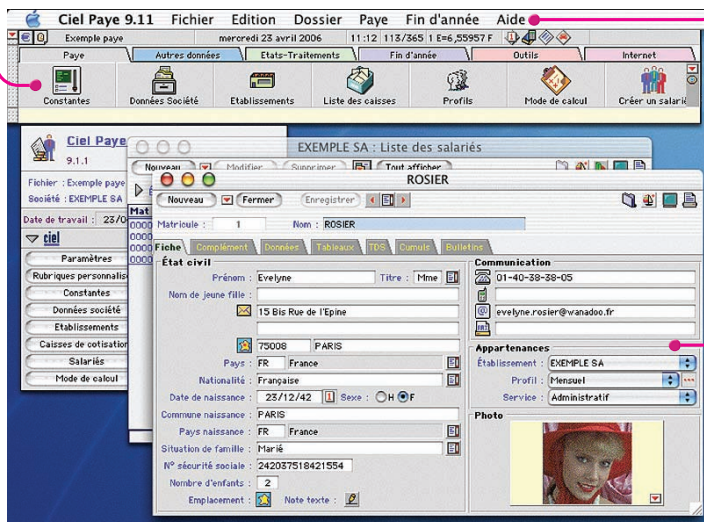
Ciel Paye 9.11 Fichier Edition Dossier Paye Fin d'année Aide

Exemple paye mercredi 23 avril 2006 11:12 113/365 1 E=6,55957 F

Paye Autres données Etats-Traitements Fin d'année Outils Internet

Constantes Données Société Etablissements Liste des caisses Profils Mode de calcul Créer un salarié

Ciel Paye 9.1.1

Fichier : Exemple paye
Société : EXEMPLE SA
Date de travail : 23/0

ciel
Paramètres
Rubriques personnalis
Constantes
Données société
Etablissements
Caisses de cotisation
Salariés
Mode de calcul

EXEMPLE SA : Liste des salariés
Nouveau Modifier Supprimer Tout afficher
Mat
0000
0000
0000
0000

ROSIER
Nouveau Fermer Enregistrer
Matricule : 1 Nom : ROSIER
Fiche Complément Données Tableaux TDS Cumuls Bulletins

État civil
Prénom : Evelyne Titre : Mme
Nom de jeune fille :
15 Bis Rue de l'Epine
75008 PARIS
Pays : FR France
Nationalité : Française
Date de naissance : 23/12/42 Sexe : H F
Commune naissance : PARIS
Pays naissance : FR France
Situation de famille : Marié
N° sécurité sociale : 242037518421554
Nombre d'enfants : 2
Emplacement : Note texte :

Communication
01-40-38-38-05
evelyne.rosier@wanadoo.fr

Appartenances
Établissement : EXEMPLE SA
Profil : Mensuel
Service : Administratif

Photo